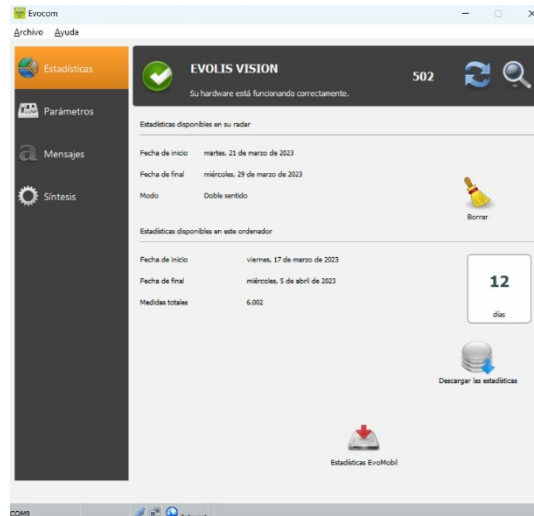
Evocom
Archivo Ayuda

Estadísticas
Parámetros
Mensajes
Síntesis

EVOLIS VISION
Su hardware está funcionando correctamente.
502

Estadísticas disponibles en su radar

Fecha de inicio martes, 21 de marzo de 2023
Fecha de final miércoles, 29 de marzo de 2023
Modo Doble sentido

Borrar

Estadísticas disponibles en este ordenador

Fecha de inicio viernes, 17 de marzo de 2023
Fecha de final miércoles, 5 de abril de 2023
Medidas totales 6.002

12
días

Descargar las estadísticas

Estadísticas EvoMobil

COM3 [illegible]